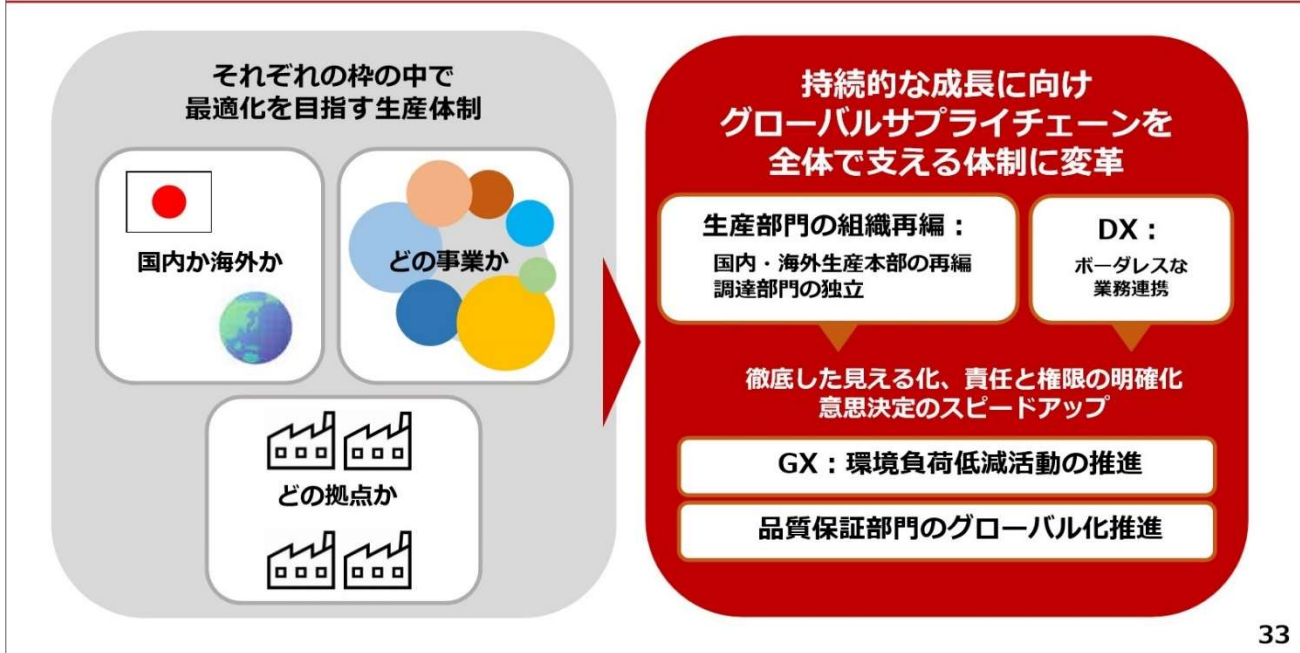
それぞれの枠の中で
最適化を目指す生産体制

国内か海外か

どの事業か

どの拠点か

持続的な成長に向け
グローバルサプライチェーンを
全体で支える体制に変革

生産部門の組織再編：
国内・海外生産本部の再編
調達部門の独立

DX：
ボーダレスな
業務連携

徹底した見える化、責任と権限の明確化
意思決定のスピードアップ

GX：環境負荷低減活動の推進

品質保証部門のグローバル化推進

33